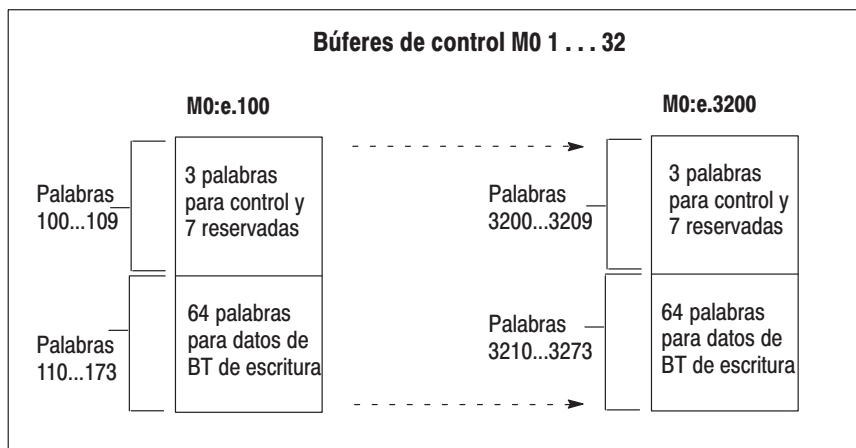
Búferes de control M0 1 . . . 32

M0:e.100

Palabras 100...109

3 palabras para control y 7 reservadas

Palabras 110...173

64 palabras para datos de BT de escritura

M0:e.3200

Palabras 3200...3209

3 palabras para control y 7 reservadas

Palabras 3210...3273

64 palabras para datos de BT de escritura